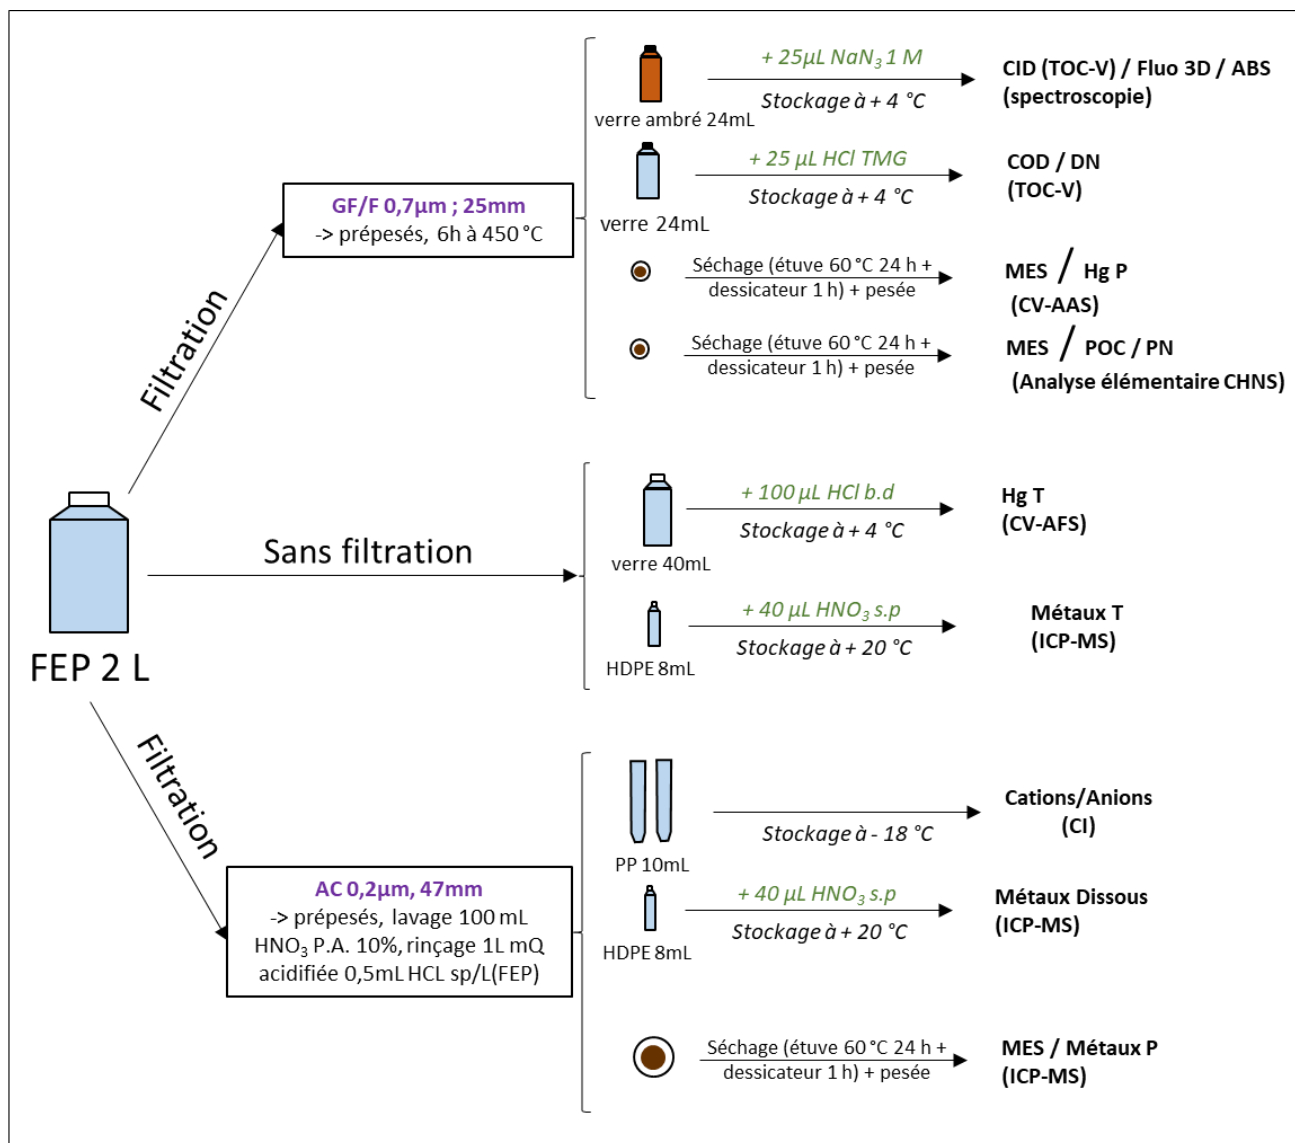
FEP 2 L

Filtration

GF/F 0,7µm ; 25mm
-> prépesés, 6h à 450 °C

verre ambré 24mL
+ 25µL $NaN_3$ 1 M
Stockage à + 4 °C
CID (TOC-V) / Fluo 3D / ABS (spectroscopie)

verre 24mL
+ 25 µL HCl TMG
Stockage à + 4 °C
COD / DN (TOC-V)

Séchage (étuve 60 °C 24 h + dessicateur 1 h) + pesée
MES / Hg P (CV-AAS)

Séchage (étuve 60 °C 24 h + dessicateur 1 h) + pesée
MES / POC / PN (Analyse élémentaire CHNS)

Sans filtration

verre 40mL
+ 100 µL HCl b.d
Stockage à + 4 °C
Hg T (CV-AFS)

HDPE 8mL
+ 40 µL $HNO_3$ s.p
Stockage à + 20 °C
Métaux T (ICP-MS)

Filtration

AC 0,2µm, 47mm
-> prépesés, lavage 100 mL $HNO_3$ P.A. 10%, rinçage 1L mQ acidifiée 0,5mL HCL sp/L(FEP)

PP 10mL
Stockage à - 18 °C
Cations/Anions (CI)

HDPE 8mL
+ 40 µL $HNO_3$ s.p
Stockage à + 20 °C
Métaux Dissous (ICP-MS)

Séchage (étuve 60 °C 24 h + dessicateur 1 h) + pesée
MES / Métaux P (ICP-MS)